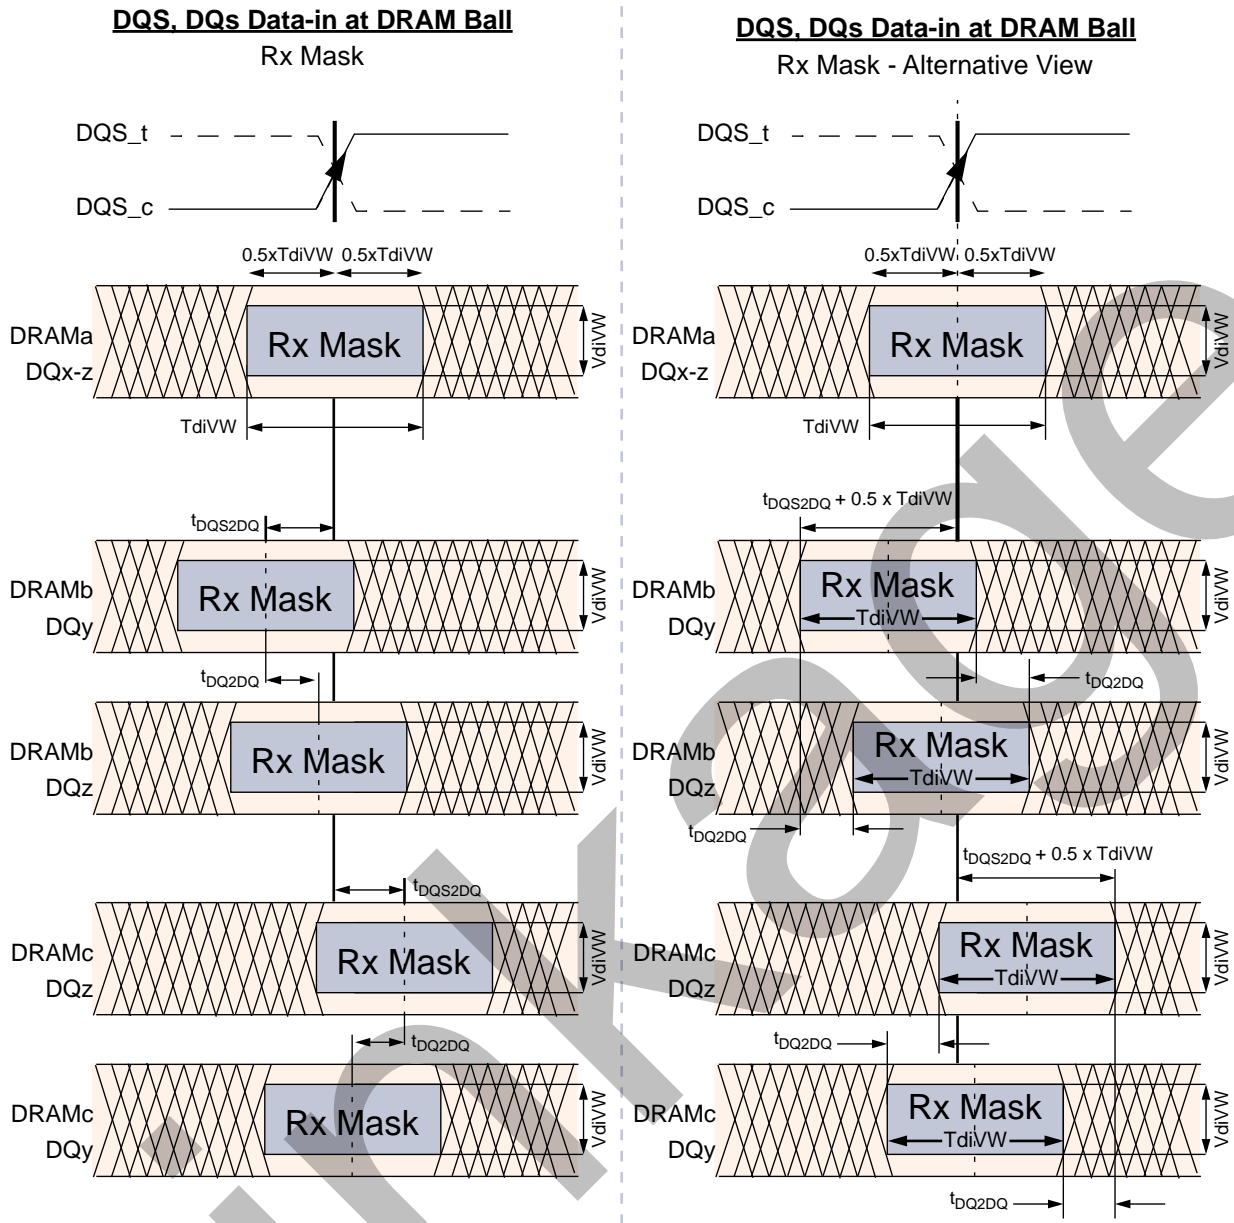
DQS, DQs Data-in at DRAM Ball
Rx Mask

DQS_t
DQS_c

0.5xTdiVW 0.5xTdiVW

DRAMa DQx-z
Rx Mask
VdiVW
TdiVW

$t_{DQS2DQ}$

DRAMb DQy
Rx Mask
VdiVW

$t_{DQ2DQ}$

DRAMb DQz
Rx Mask
VdiVW

$t_{DQS2DQ}$

DRAMc DQz
Rx Mask
VdiVW

$t_{DQ2DQ}$

DRAMc DQy
Rx Mask
VdiVW

DQS, DQs Data-in at DRAM Ball
Rx Mask - Alternative View

DQS_t
DQS_c

0.5xTdiVW 0.5xTdiVW

DRAMa DQx-z
Rx Mask
VdiVW
TdiVW

$t_{DQS2DQ}$ + 0.5 x TdiVW

DRAMb DQy
Rx Mask
TdiVW
VdiVW

$t_{DQ2DQ}$

DRAMb DQz
Rx Mask
TdiVW
VdiVW

$t_{DQ2DQ}$

$t_{DQS2DQ}$ + 0.5 x TdiVW

DRAMc DQz
Rx Mask
TdiVW
VdiVW

$t_{DQ2DQ}$

DRAMc DQy
Rx Mask
TdiVW
VdiVW

$t_{DQ2DQ}$